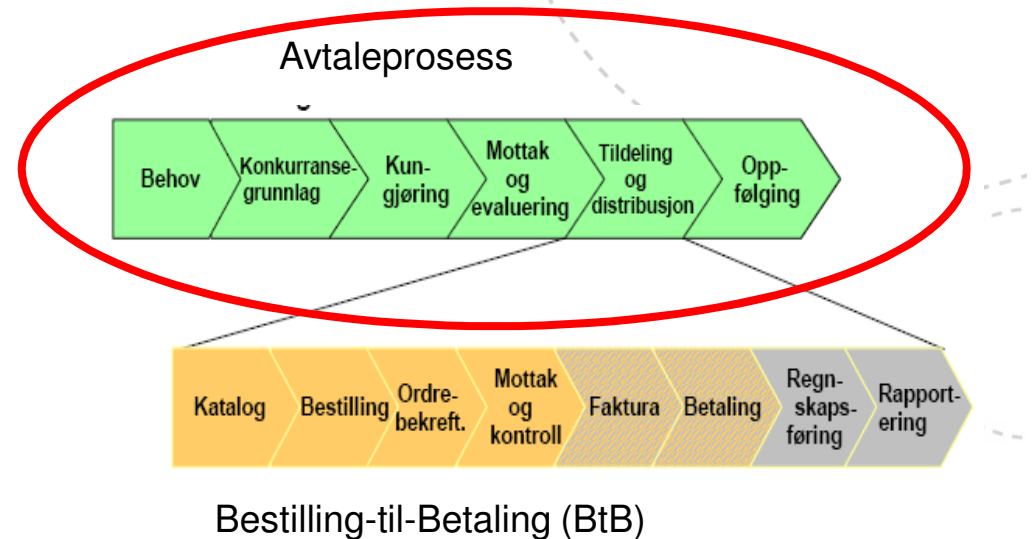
Avtaleprosess

Behov

Konkurransegrunnlag

Kunngjøring

Mottak og evaluering

Tildeling og distribusjon

Oppfølging

Katalog

Bestilling

Ordrebekreft.

Mottak og kontroll

Faktura

Betaling

Regnskapsføring

Rapportering

Bestilling-til-Betaling (BtB)